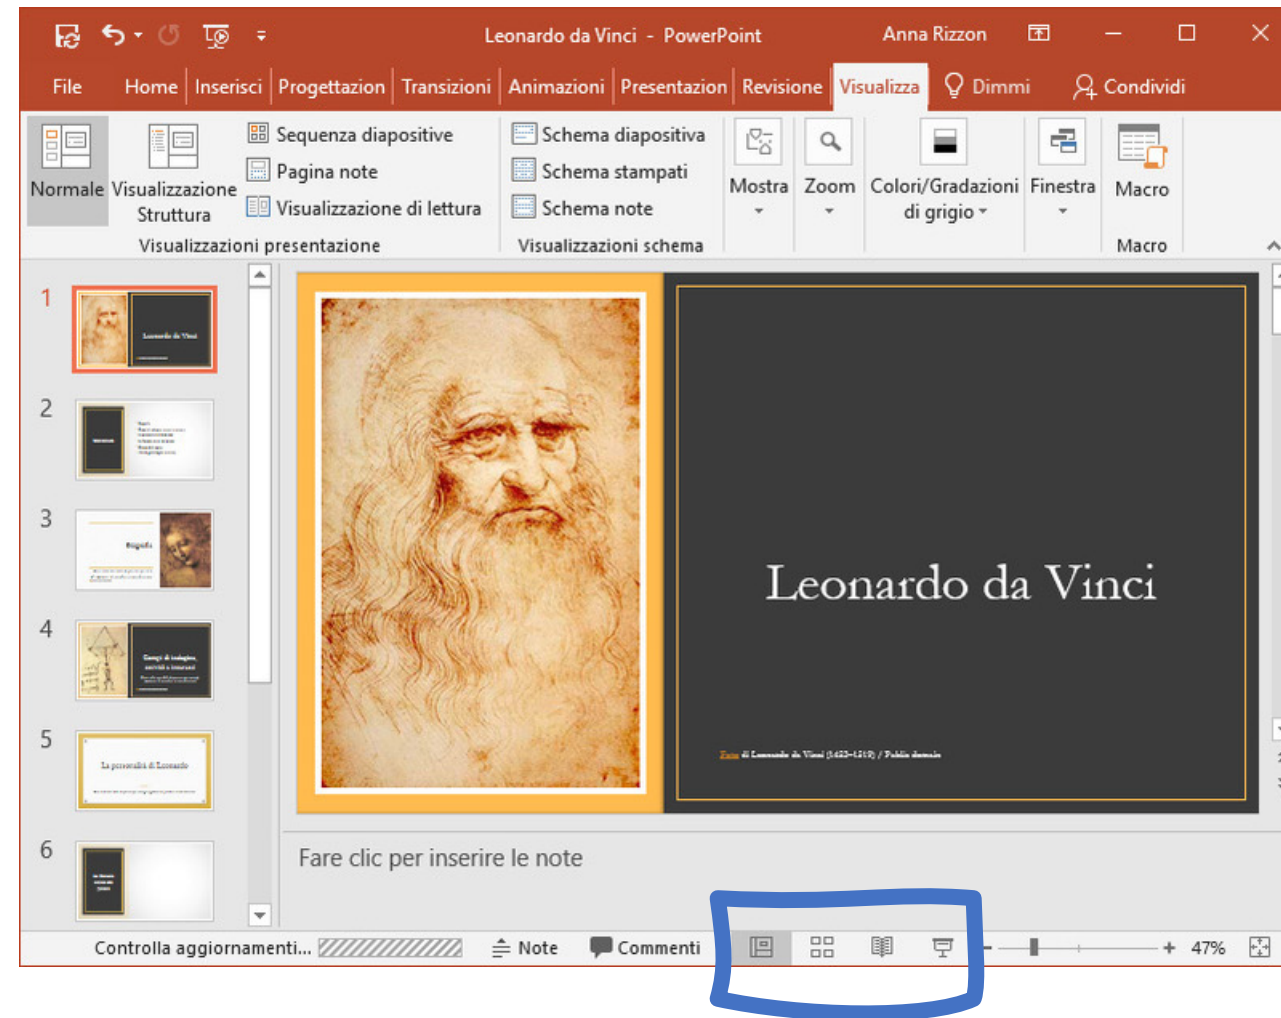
Leonardo da Vinci - PowerPoint

Anna Rizzon

File Home Inserisci Progettazion Transizioni Animazioni Presentazion Revisione Visualizza Dimmi Condividi

Normale
Visualizzazione Struttura
Sequenza diapositive
Pagina note
Visualizzazione di lettura
Visualizzazioni presentazione

Schema diapositiva
Schema stampati
Schema note
Visualizzazioni schema

Mostra
Zoom
Colori/Gradazioni di grigio
Finestra
Macro
Macro

1
Leonardo da Vinci
2
3
Biografia
4
5
La personalità di Leonardo
6

Leonardo da Vinci

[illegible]

Fare clic per inserire le note

Controlla aggiornamenti... Note Commenti 47%